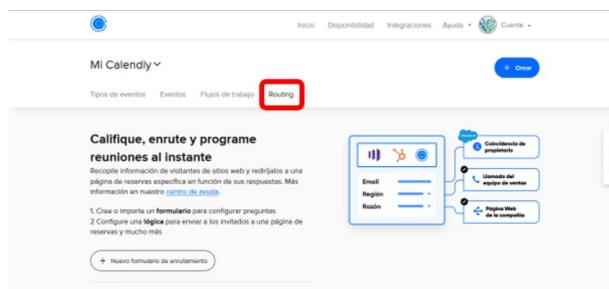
Inicio Disponibilidad Integraciones Ayuda Cuenta

Mi Calendly

+ Crear

Tipos de eventos Eventos Flujos de trabajo Routing

Califique, enrute y programe reuniones al instante

Recopile información de visitantes de sitios web y redirijalos a una página de reservas específica en función de sus respuestas. Más información en nuestro centro de ayuda.

1. Cree o importe un formulario para configurar preguntas
2. Configure una lógica para enviar a los invitados a una página de reservas y mucho más

+ Nuevo formulario de enrutamiento

Email
Región
Razón

Coincidencia de propietario

Llamada del equipo de ventas

Página Web de la compañía